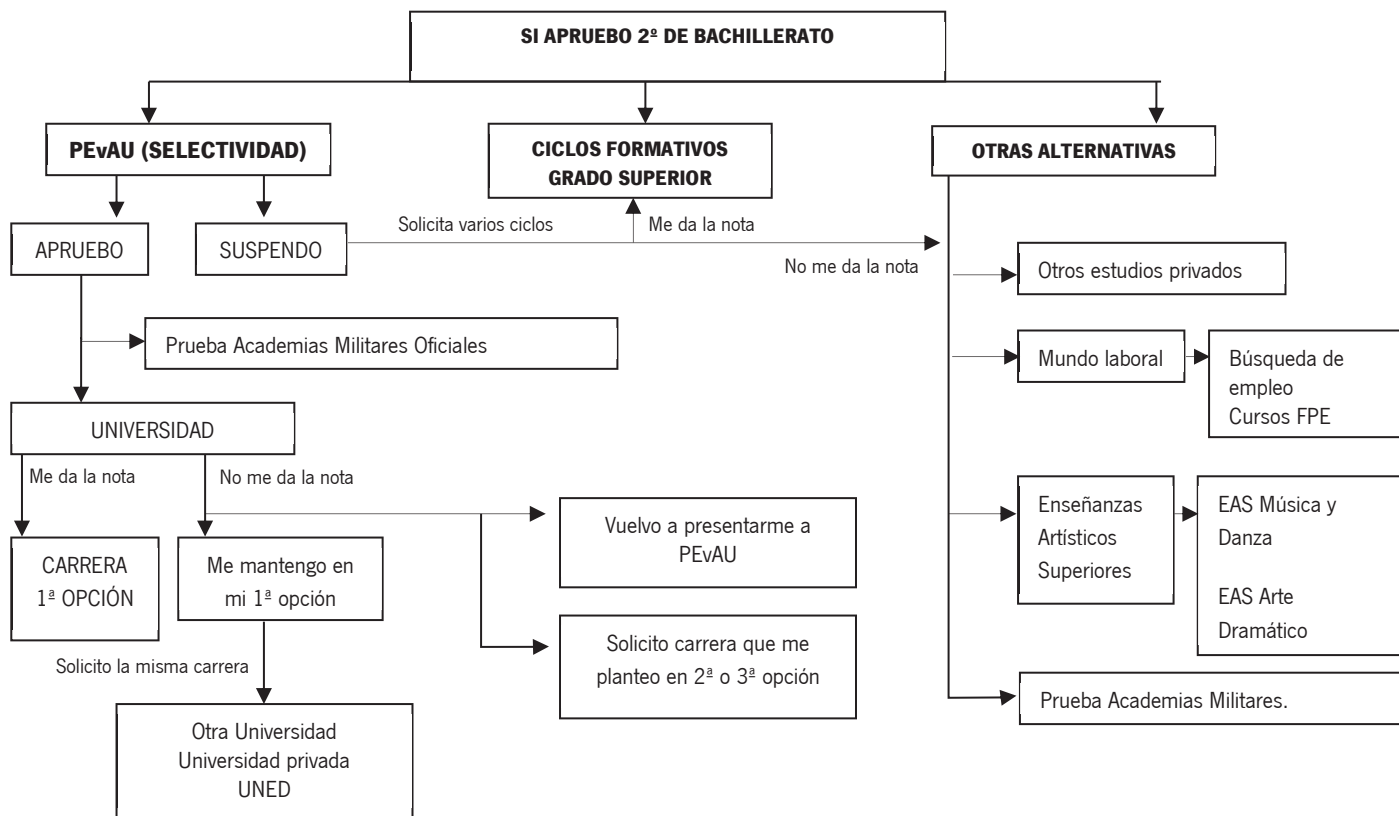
SI APRUEBO 2º DE BACHILLERATO

PEvAU (SELECTIVIDAD)

CICLOS FORMATIVOS GRADO SUPERIOR

OTRAS ALTERNATIVAS

APRUEBO

SUSPENDO

Solicita varios ciclos

Me da la nota

No me da la nota

Otros estudios privados

Prueba Academias Militares Oficiales

Mundo laboral

Búsqueda de empleo
Cursos FPE

UNIVERSIDAD

Me da la nota

No me da la nota

Vuelvo a presentarme a PEvAU

Enseñanzas Artísticos Superiores

EAS Música y Danza

EAS Arte Dramático

CARRERA 1ª OPCIÓN

Me mantengo en mi 1ª opción

Solicito carrera que me planteo en 2ª o 3ª opción

Solicito la misma carrera

Prueba Academias Militares.

Otra Universidad
Universidad privada
UNED